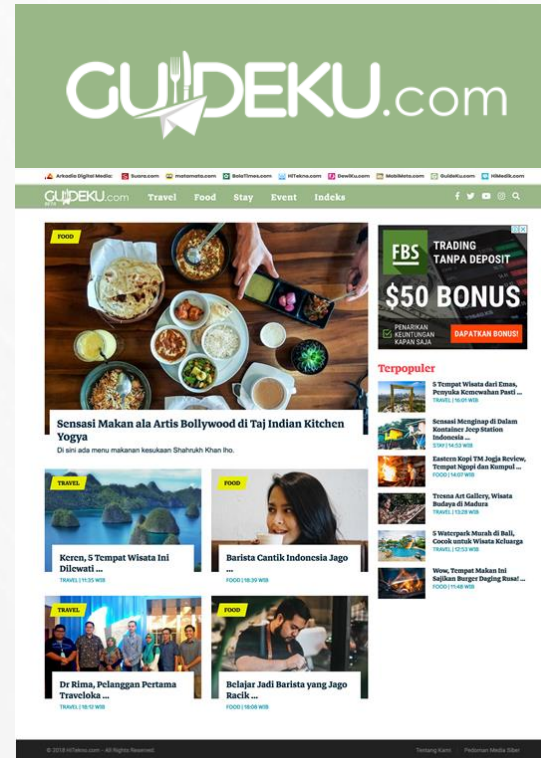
GUIDEKU.com

Arkadia Digital Media: Suara.com matamata.com BolaTimes.com HiTekno.com DewiKu.com MobiMoto.com GuideKu.com HiMedik.com

GUIDEKU.com Travel Food Stay Event Indeks

FOOD

Sensasi Makan ala Artis Bollywood di Taj Indian Kitchen Yogya

Di sini ada menu makanan kesukaan Shahrukh Khan lho.

TRAVEL

Keren, 5 Tempat Wisata Ini Dilewati ...

TRAVEL | 11:35 WIB

FOOD

Barista Cantik Indonesia Jago ...

FOOD | 18:39 WIB

TRAVEL

Dr Rima, Pelanggan Pertama Traveloka ...

TRAVEL | 18:12 WIB

FOOD

Belajar Jadi Barista yang Jago Racik ...

FOOD | 18:08 WIB

FBS TRADING TANPA DEPOSIT $50 BONUS PENARIKAN KEUNTUNGAN KAPAN SAJA DAPATKAN BONUS!

Terpopuler

5 Tempat Wisata dari Emas, Penyuka Kemewahan Pasti ...
TRAVEL | 16:01 WIB

Sensasi Menginap di Dalam Kontainer Jeep Station Indonesia ...
STAY | 14:53 WIB

Eastern Kopi TM Jogja Review, Tempat Ngopi dan Kumpul ...
FOOD | 14:07 WIB

Tresna Art Gallery, Wisata Budaya di Madura
TRAVEL | 13:28 WIB

5 Waterpark Murah di Bali, Cocok untuk Wisata Keluarga
TRAVEL | 12:53 WIB

Wow, Tempat Makan Ini Sajikan Burger Daging Rusa!
FOOD | 11:48 WIB

© 2018 HiTekno.com – All Rights Reserved. Tentang Kami Pedoman Media Siber